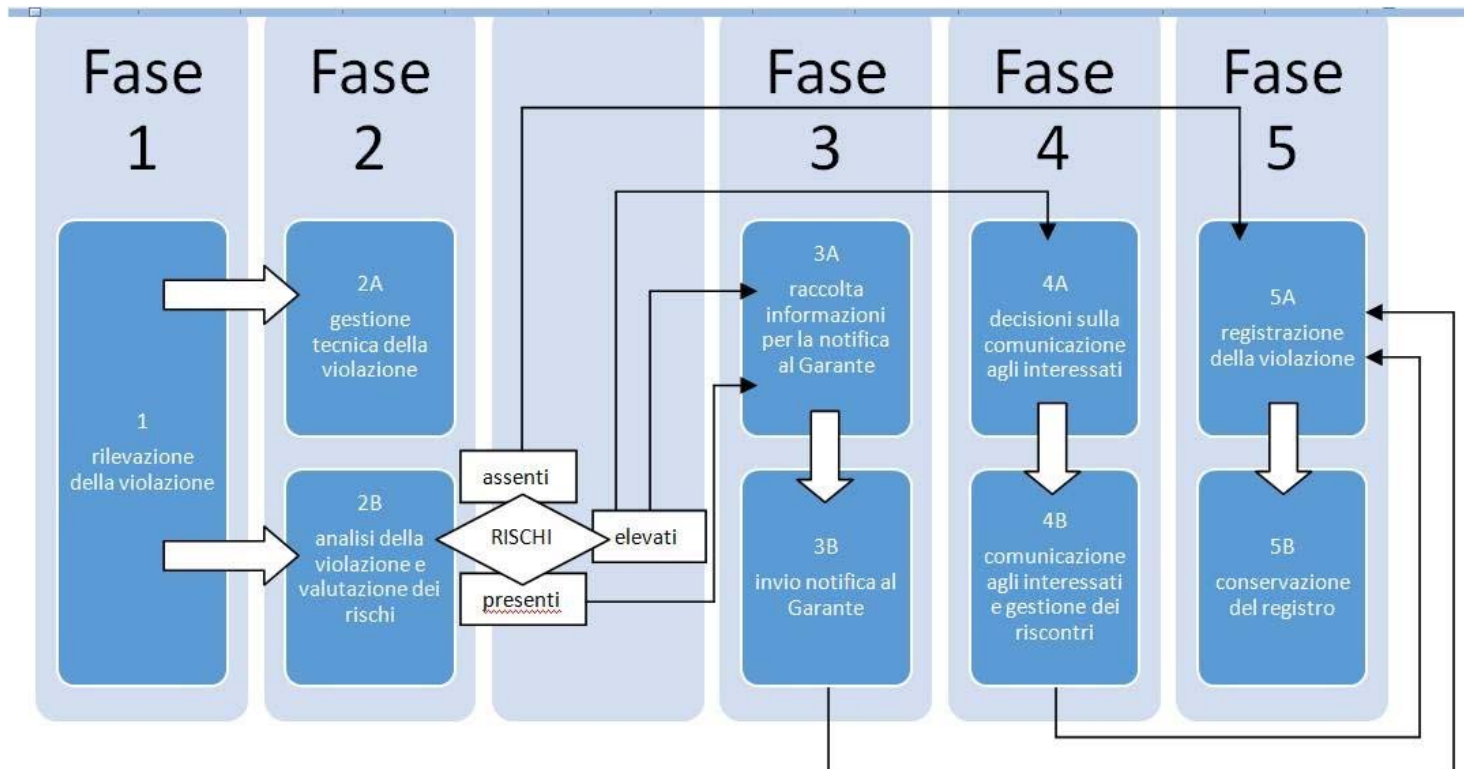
Fase 1

1
rilevazione della violazione

Fase 2

2A
gestione tecnica della violazione

2B
analisi della violazione e valutazione dei rischi

assenti

RISCHI

elevati

presenti

Fase 3

3A
raccolta informazioni per la notifica al Garante

3B
invio notifica al Garante

Fase 4

4A
decisioni sulla comunicazione agli interessati

4B
comunicazione agli interessati e gestione dei riscontri

Fase 5

5A
registrazione della violazione

5B
conservazione del registro